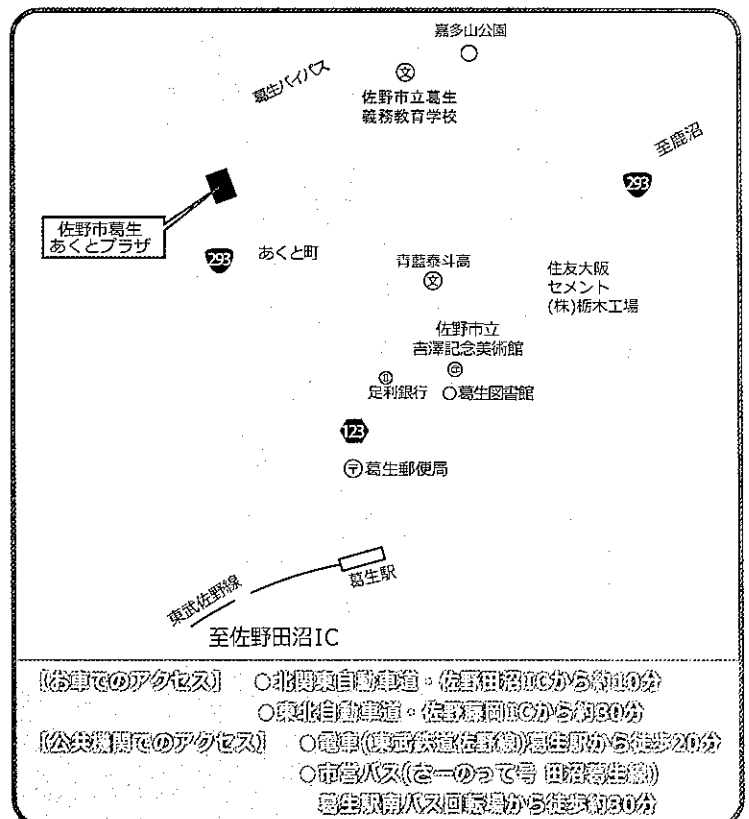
嘉多山公園

葛生バイパス

佐野市立葛生義務教育学校

至鹿沼

293

佐野市葛生あくとプラザ

293

あくと町

青藍泰斗高

住友大阪セメント(株)栃木工場

佐野市立吉澤記念美術館

足利銀行

○葛生図書館

123

〒葛生郵便局

東武佐野線

葛生駅

至佐野田沼IC

【お車でのアクセス】 ○北関東自動車道・佐野田沼ICから約10分

○東北自動車道・佐野藤岡ICから約30分

【公共機関でのアクセス】 ○電車(東武鉄道佐野線)葛生駅から徒歩20分

○市営バス(さーのって号 田沼葛生線)

葛生駅南バス回転場から徒歩約30分